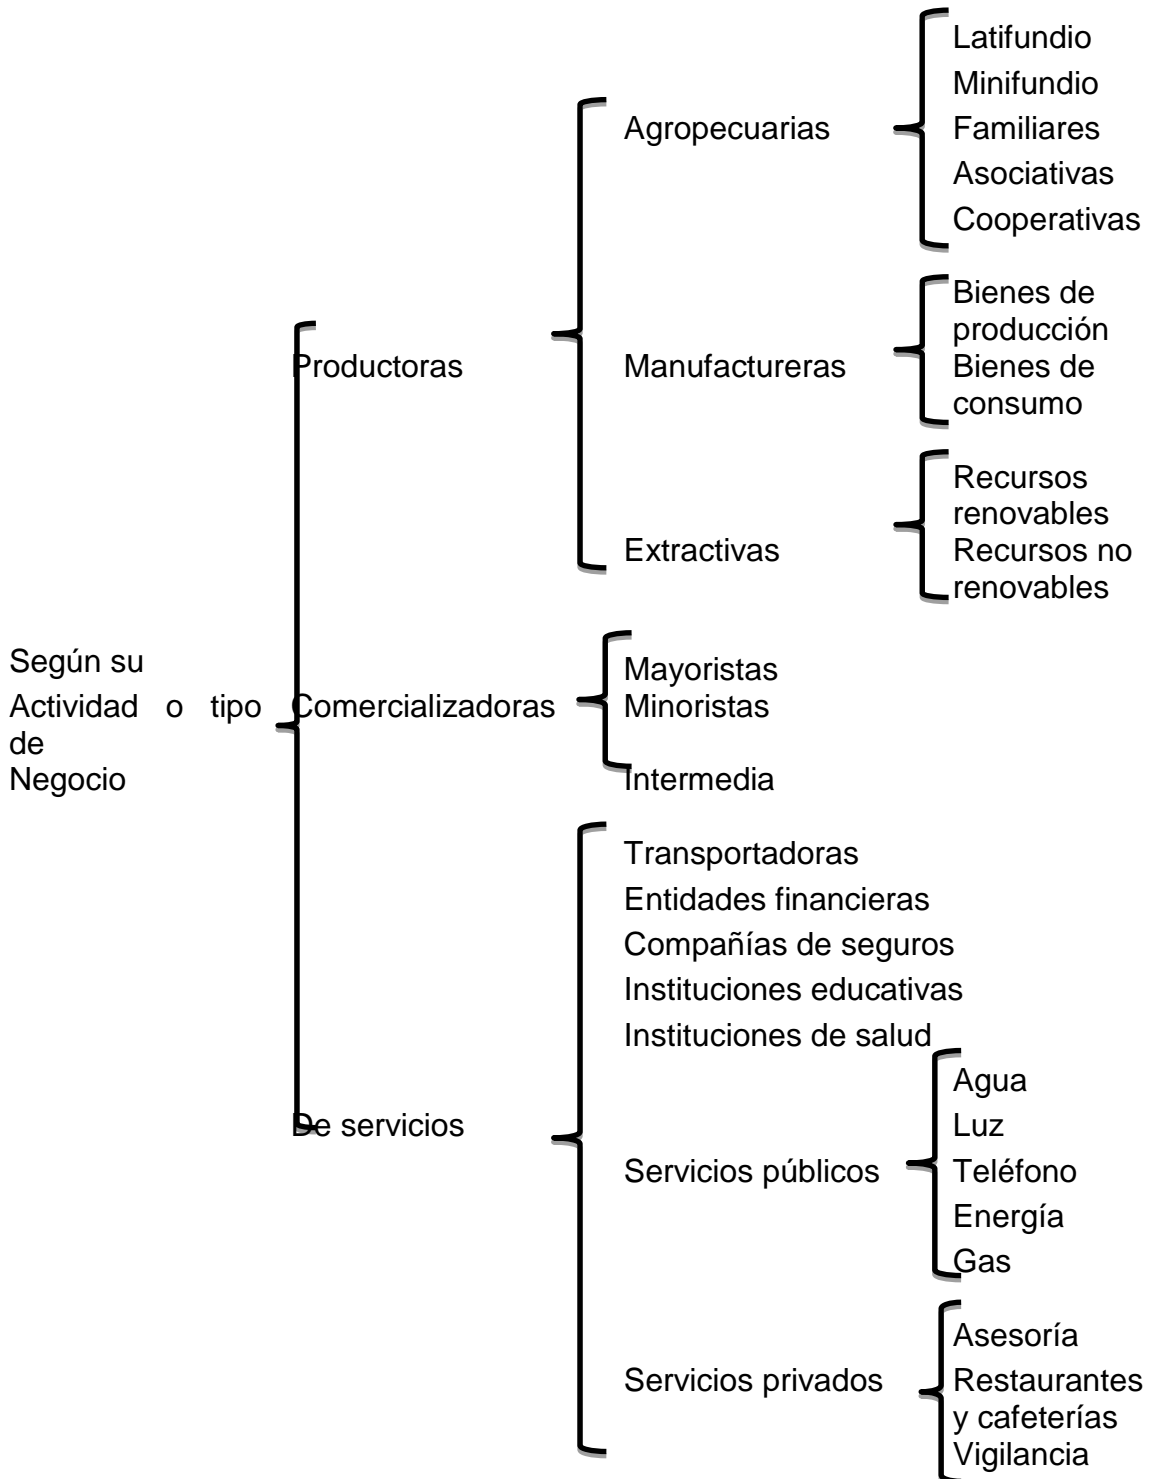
Según su Actividad o tipo de Negocio

Productoras

Agropecuarias

Latifundio
Minifundio
Familiares
Asociativas
Cooperativas

Manufactureras

Bienes de producción
Bienes de consumo

Extractivas

Recursos renovables
Recursos no renovables

Comercializadoras

Mayoristas
Minoristas
Intermedia

De servicios

Transportadoras
Entidades financieras
Compañías de seguros
Instituciones educativas
Instituciones de salud

Servicios públicos

Agua
Luz
Teléfono
Energía
Gas

Servicios privados

Asesoría
Restaurantes y cafeterías
Vigilancia